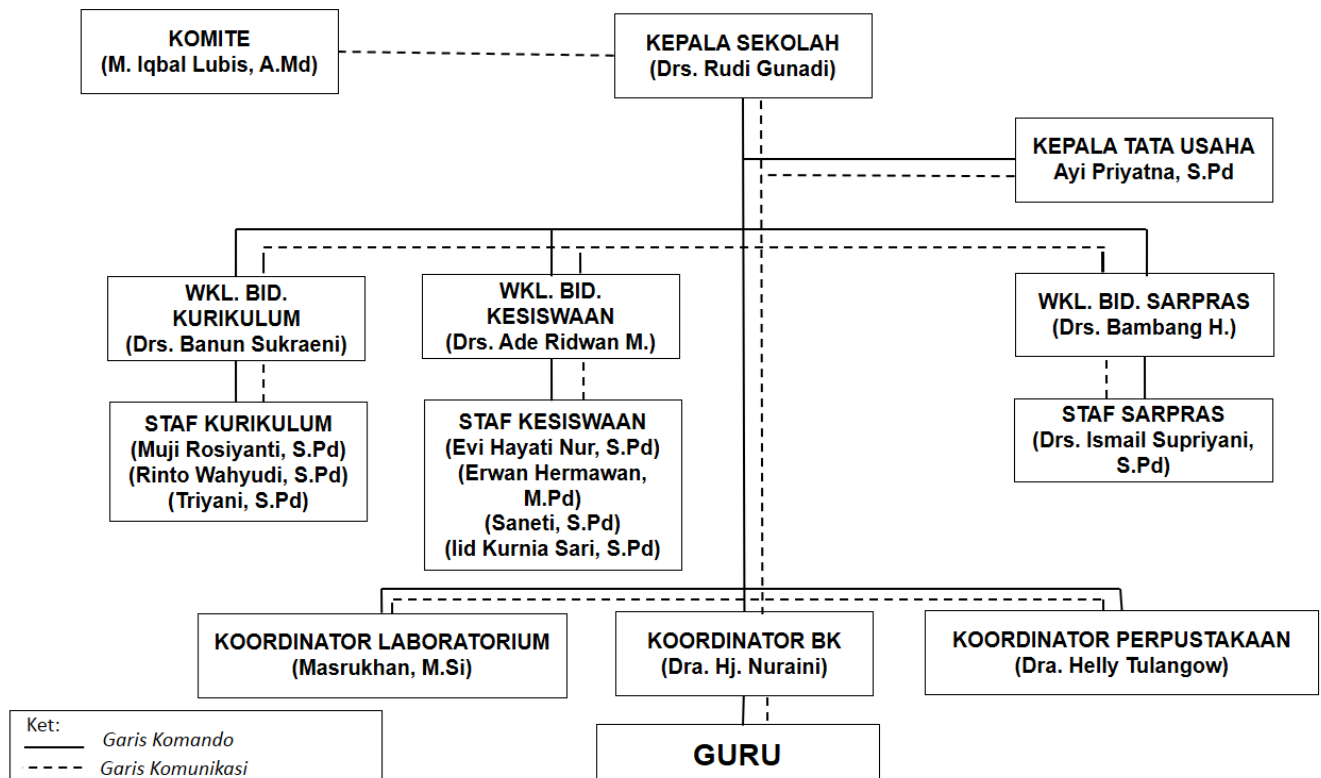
KOMITE
(M. Iqbal Lubis, A.Md)

KEPALA SEKOLAH
(Drs. Rudi Gunadi)

KEPALA TATA USAHA
Ayi Priyatna, S.Pd

WKL. BID. KURIKULUM
(Drs. Banun Sukraeni)

WKL. BID. KESISWAAN
(Drs. Ade Ridwan M.)

WKL. BID. SARPRAS
(Drs. Bambang H.)

STAF KURIKULUM
(Muji Rosiyanti, S.Pd)
(Rinto Wahyudi, S.Pd)
(Triyani, S.Pd)

STAF KESISWAAN
(Evi Hayati Nur, S.Pd)
(Erwan Hermawan, M.Pd)
(Saneti, S.Pd)
(Iid Kurnia Sari, S.Pd)

STAF SARPRAS
(Drs. Ismail Supriyani, S.Pd)

KOORDINATOR LABORATORIUM
(Masrukhan, M.Si)

KOORDINATOR BK
(Dra. Hj. Nuraini)

KOORDINATOR PERPUSTAKAAN
(Dra. Helly Tulangow)

Ket:
Garis Komando
Garis Komunikasi

GURU